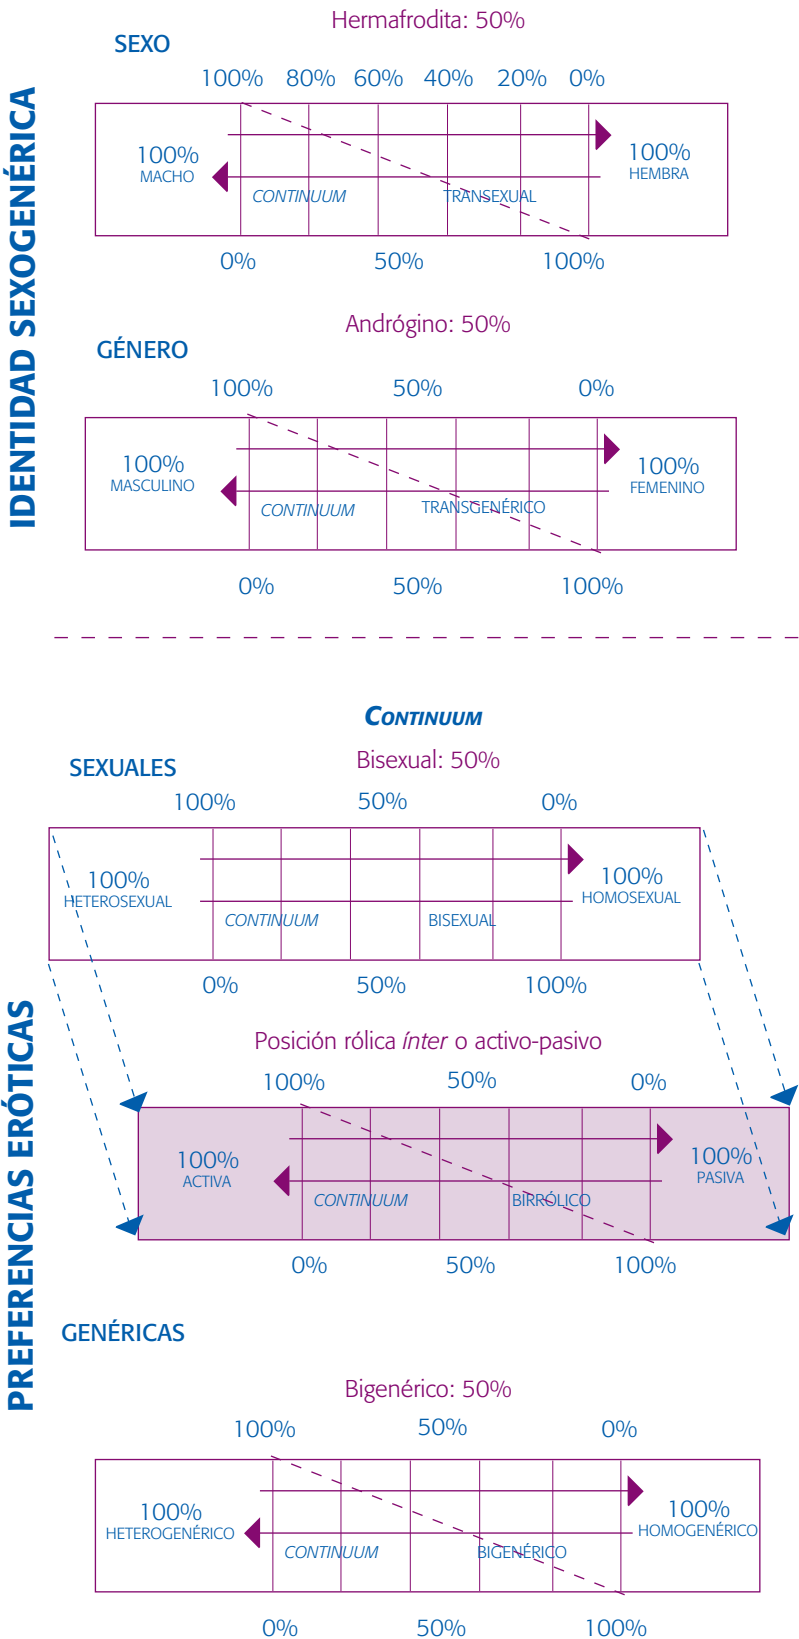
IDENTIDAD SEXOGENÉRICA

Hermafrodita: 50%

SEXO

100% 80% 60% 40% 20% 0%

100%
MACHO

CONTINUUM

TRANSEXUAL

100%
HEMBRA

0% 50% 100%

Andrógino: 50%

GÉNERO

100% 50% 0%

100%
MASCULINO

CONTINUUM

TRANSGENÉRICO

100%
FEMENINO

0% 50% 100%

PREFERENCIAS ERÓTICAS

CONTINUUM

Bisexual: 50%

SEXUALES

100% 50% 0%

100%
HETEROSEXUAL

CONTINUUM

BISEXUAL

100%
HOMOSEXUAL

0% 50% 100%

Posición rólica *ínter* o activo-pasivo

100% 50% 0%

100%
ACTIVA

CONTINUUM

BIRRÓLICO

100%
PASIVA

0% 50% 100%

GENÉRICAS

Bigenérico: 50%

100% 50% 0%

100%
HETEROGENÉRICO

CONTINUUM

BIGENÉRICO

100%
HOMOGENÉRICO

0% 50% 100%